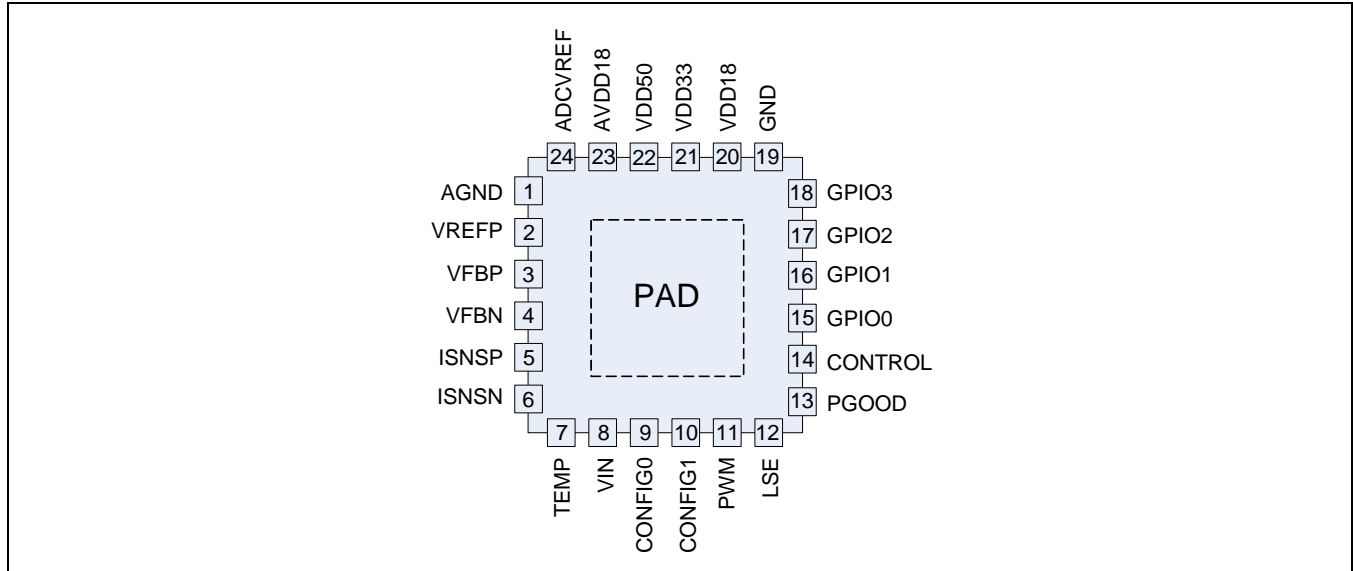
ADCVREF AVDD18 VDD50 VDD33 VDD18 GND

24 23 22 21 20 19

AGND 1
VREFP 2
VFBP 3
VFBN 4
ISNSP 5
ISNSN 6

18 GPIO3
17 GPIO2
16 GPIO1
15 GPIO0
14 CONTROL
13 PGOOD

PAD

7 8 9 10 11 12

TEMP VIN CONFIG0 CONFIG1 PWM LSE